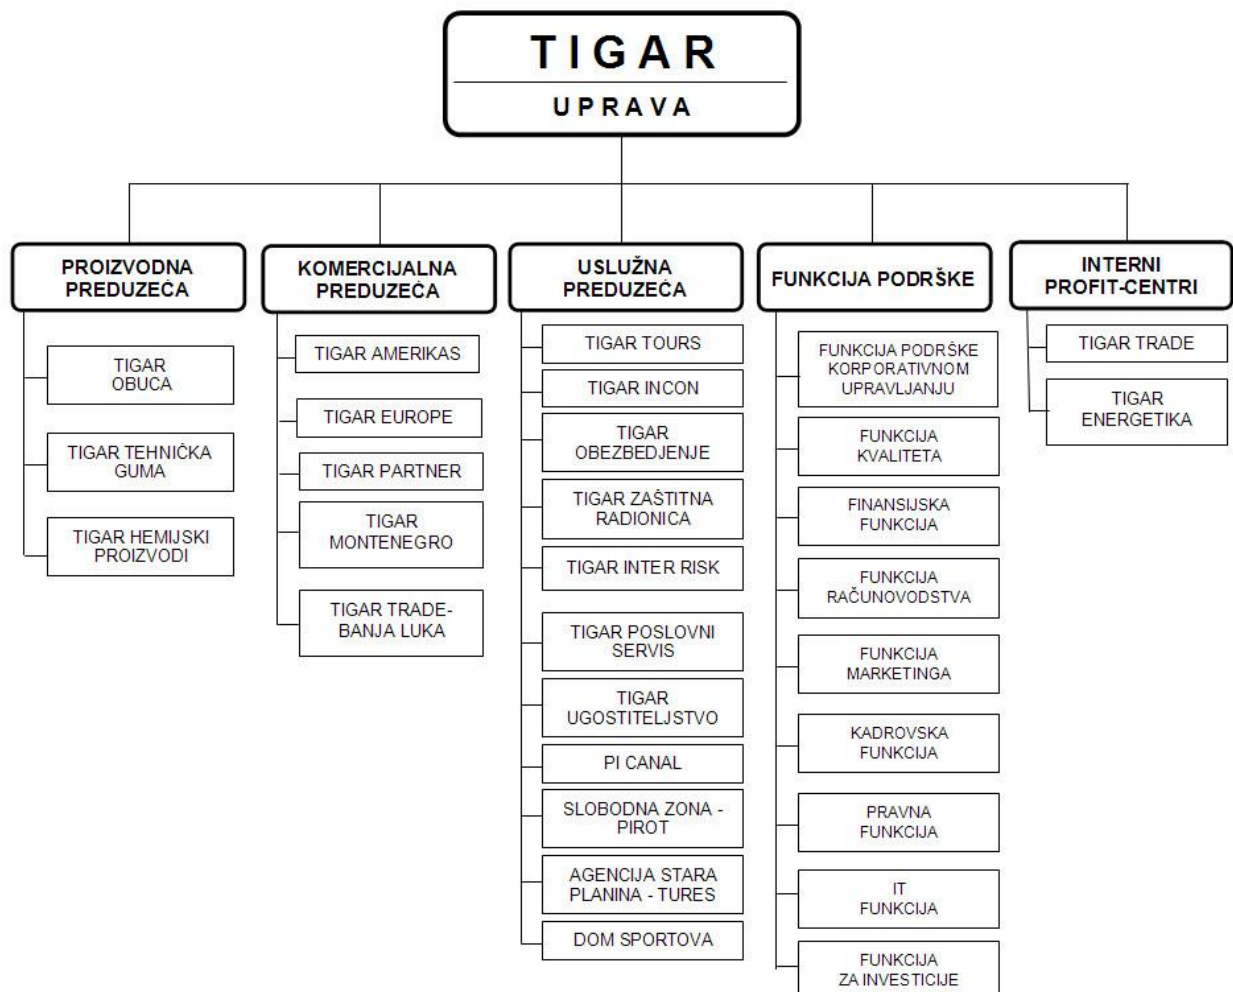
TIGAR
UPRAVA

PROIZVODNA PREDUZEĆA

TIGAR OBUCA

TIGAR TEHNIČKA GUMA

TIGAR HEMIJSKI PROIZVODI

KOMERCIJALNA PREDUZEĆA

TIGAR AMERIKAS

TIGAR EUROPE

TIGAR PARTNER

TIGAR MONTENEGRO

TIGAR TRADE-BANJA LUKA

USLUŽNA PREDUZEĆA

TIGAR TOURS

TIGAR INCON

TIGAR OBEZBEDJENJE

TIGAR ZAŠTITNA RADIONICA

TIGAR INTER RISK

TIGAR POSLOVNI SERVIS

TIGAR UGOSTITELJSTVO

PI CANAL

SLOBODNA ZONA - PIROT

AGENCIJA STARA PLANINA - TURES

DOM SPORTOVA

FUNKCIJA PODRŠKE

FUNKCIJA PODRŠKE KORPORATIVNOM UPRAVLJANJU

FUNKCIJA KVALITETA

FINANSIJSKA FUNKCIJA

FUNKCIJA RAČUNOVODSTVA

FUNKCIJA MARKETINGA

KADROVSKA FUNKCIJA

PRAVNA FUNKCIJA

IT FUNKCIJA

FUNKCIJA ZA INVESTICIJE

INTERNI PROFIT-CENTRI

TIGAR TRADE

TIGAR ENERGETIKA